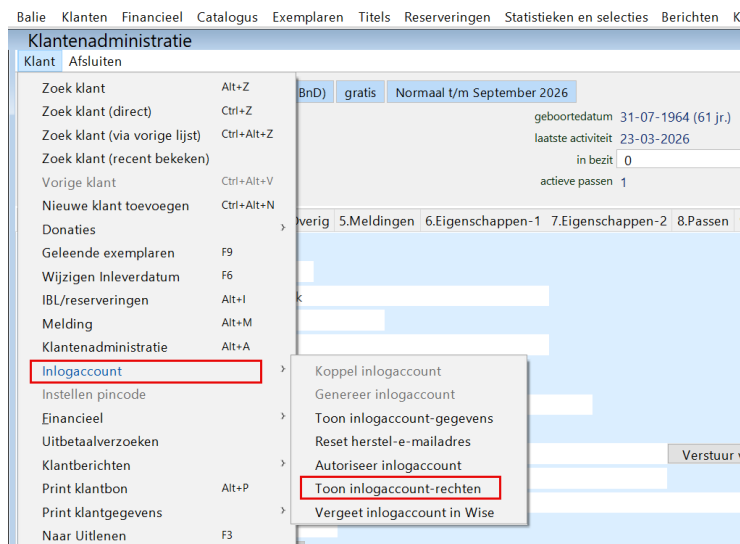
Balie Klanten Financieel Catalogus Exemplaren Titels Reserveringen Statistieken en selecties Berichten K

Klantenadministratie
Klant Afsluiten

Zoek klant Alt+Z
Zoek klant (direct) Ctrl+Z
Zoek klant (via vorige lijst) Ctrl+Alt+Z
Zoek klant (recent bekeken)
Vorige klant Ctrl+Alt+V
Nieuwe klant toevoegen Ctrl+Alt+N
Donaties
Geleende exemplaren F9
Wijzigen Inleverdatum F6
IBL/reserveringen Alt+I
Melding Alt+M
Klantenadministratie Alt+A
Inlogaccount
Instellen pincode
Financieel
Uitbetaalverzoeken
Klantberichten
Print klantbon Alt+P
Print klantgegevens
Naar Uitlenen F3

BnD) gratis Normaal t/m September 2026
geboortedatum 31-07-1964 (61 jr.)
laatste activiteit 23-03-2026
in bezit 0
actieve passen 1

Overig 5.Meldingen 6.Eigenschappen-1 7.Eigenschappen-2 8.Passen

k

Koppel inlogaccount
Genereer inlogaccount
Toon inlogaccount-gegevens
Reset herstel-e-mailadres
Autoriseer inlogaccount
Toon inlogaccount-rechten
Vergeet inlogaccount in Wise

Verstuur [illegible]